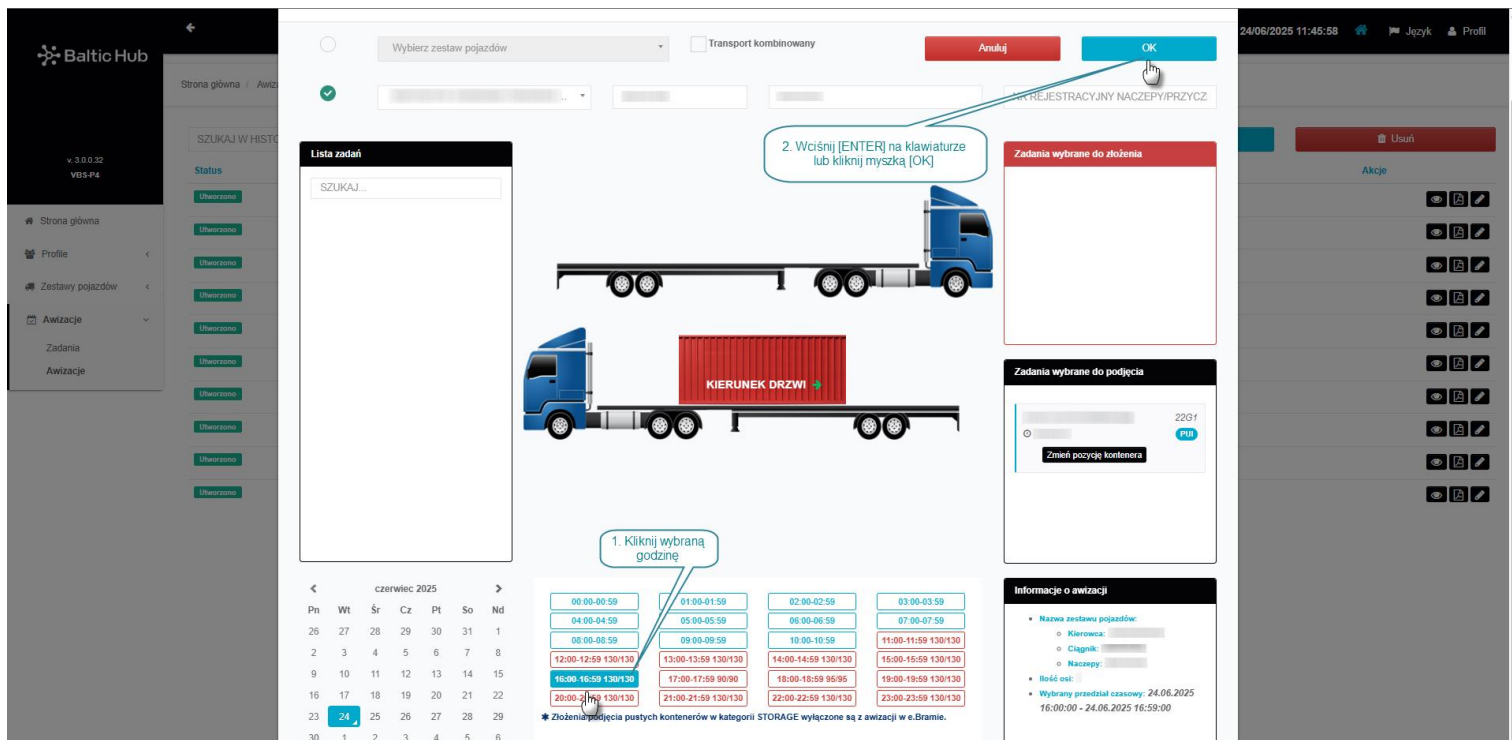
Baltic Hub

v. 3.0.0.32
VBS-P4

Strona główna / Awiz

SZUKAJ W HISTO

Status

Utworzono
Utworzono
Utworzono
Utworzono
Utworzono
Utworzono
Utworzono
Utworzono
Utworzono
Utworzono

Strona główna
Profile
Zestawy pojazdów
Awizacje
Zadania
Awizacje

24/06/2025 11:45:58 Język Profil

Usuń

Akcje

Wybierz zestaw pojazdów

Transport kombinowany

Anuluj

OK

NR REJESTRACYJNY NACZEPY/PRZYCZ

2. Wciśnij [ENTER] na klawiaturze lub kliknij myszką [OK]

Lista zadań

SZUKAJ...

Zadania wybrane do złożenia

KIERUNEK DRZWI

Zadania wybrane do podjęcia

22G1

PUI

Zmień pozycję kontenera

1. Kliknij wybraną godzinę

czerwiec 2025

| Pn | Wt | Śr | Cz | Pt | So | Nd |
|---|---|---|---|---|---|---|
| 26 | 27 | 28 | 29 | 30 | 31 | 1 |
| 2 | 3 | 4 | 5 | 6 | 7 | 8 |
| 9 | 10 | 11 | 12 | 13 | 14 | 15 |
| 16 | 17 | 18 | 19 | 20 | 21 | 22 |
| 23 | 24 | 25 | 26 | 27 | 28 | 29 |
| 30 | 1 | 2 | 3 | 4 | 5 | 6 |

| | | | |
|---|---|---|---|
| 00:00-00:59 | 01:00-01:59 | 02:00-02:59 | 03:00-03:59 |
| 04:00-04:59 | 05:00-05:59 | 06:00-06:59 | 07:00-07:59 |
| 08:00-08:59 | 09:00-09:59 | 10:00-10:59 | 11:00-11:59 130/130 |
| 12:00-12:59 130/130 | 13:00-13:59 130/130 | 14:00-14:59 130/130 | 15:00-15:59 130/130 |
| 16:00-16:59 130/130 | 17:00-17:59 90/90 | 18:00-18:59 95/95 | 19:00-19:59 130/130 |
| 20:00-2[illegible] 130/130 | 21:00-21:59 130/130 | 22:00-22:59 130/130 | 23:00-23:59 130/130 |

Złożenia/podjęcia pustych kontenerów w kategorii STORAGE wyłączone są z awizacji w e.Bramie.

Informacje o awizacji

Nazwa zestawu pojazdów:
Kierowca:
Ciągnik:
Naczepy:
Ilość osi:
Wybrany przedział czasowy: 24.06.2025 16:00:00 - 24.06.2025 16:59:00